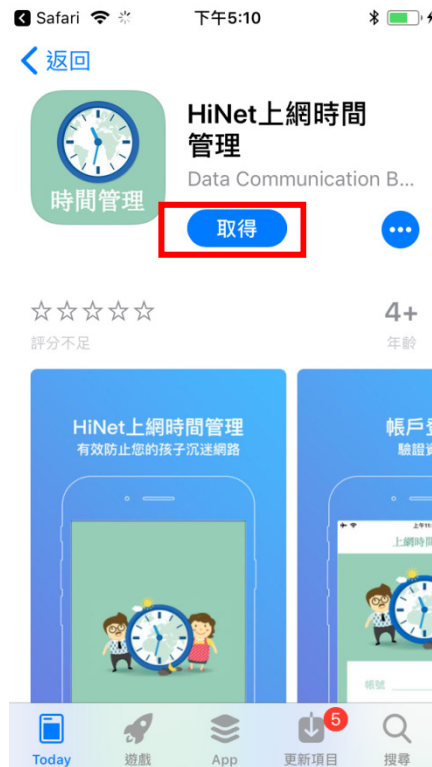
Safari
下午5:10

返回

時間管理

HiNet上網時間管理

Data Communication B...

取得

☆☆☆☆☆
評分不足

4+
年齡

HiNet上網時間管理
有效防止您的孩子沉迷網路

帳戶
驗證

上網時間管理

帳號

Today
遊戲
App
5
更新項目
搜尋